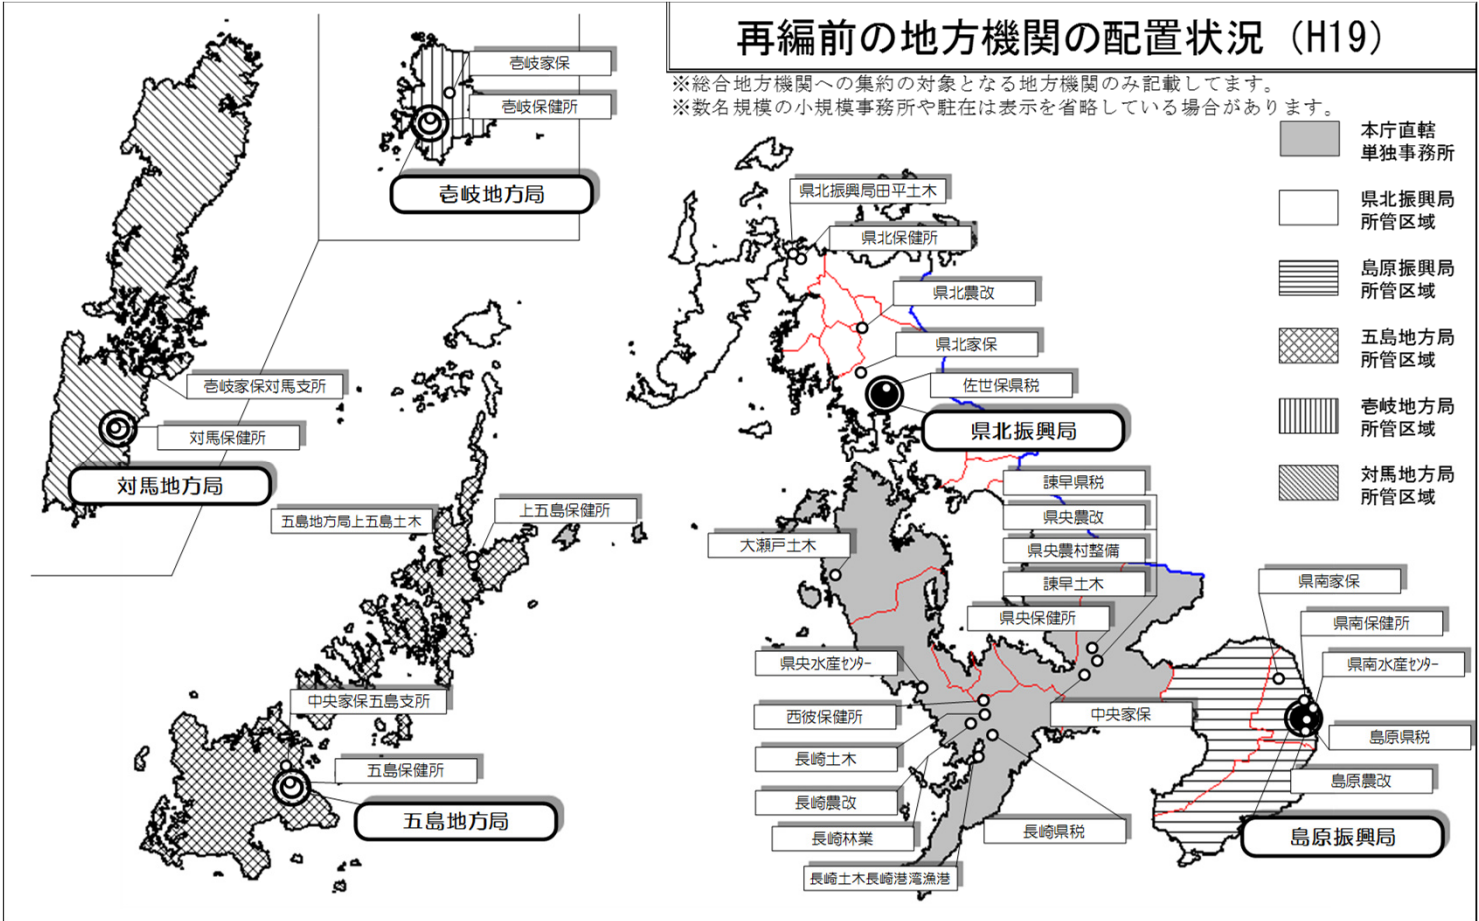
再編前の地方機関の配置状況（H19）

※総合地方機関への集約の対象となる地方機関のみ記載してます。
※数名規模の小規模事務所や駐在は表示を省略している場合があります。

本庁直轄単独事務所
県北振興局所管区域
島原振興局所管区域
五島地方局所管区域
壱岐地方局所管区域
対馬地方局所管区域

壱岐家保
壱岐保健所
壱岐地方局

壱岐家保対馬支所
対馬保健所
対馬地方局

五島地方局上五島土木
上五島保健所
中央家保五島支所
五島保健所
五島地方局

県北振興局田平土木
県北保健所
県北農改
県北家保
佐世保県税
県北振興局

諫早県税
県央農改
県央農村整備
諫早土木
大瀬戸土木
県央保健所
県央水産ｾﾝﾀｰ
西彼保健所
中央家保
長崎土木
長崎農改
長崎林業
長崎県税
長崎土木長崎港湾漁港

県南家保
県南保健所
県南水産ｾﾝﾀｰ
島原県税
島原農改
島原振興局